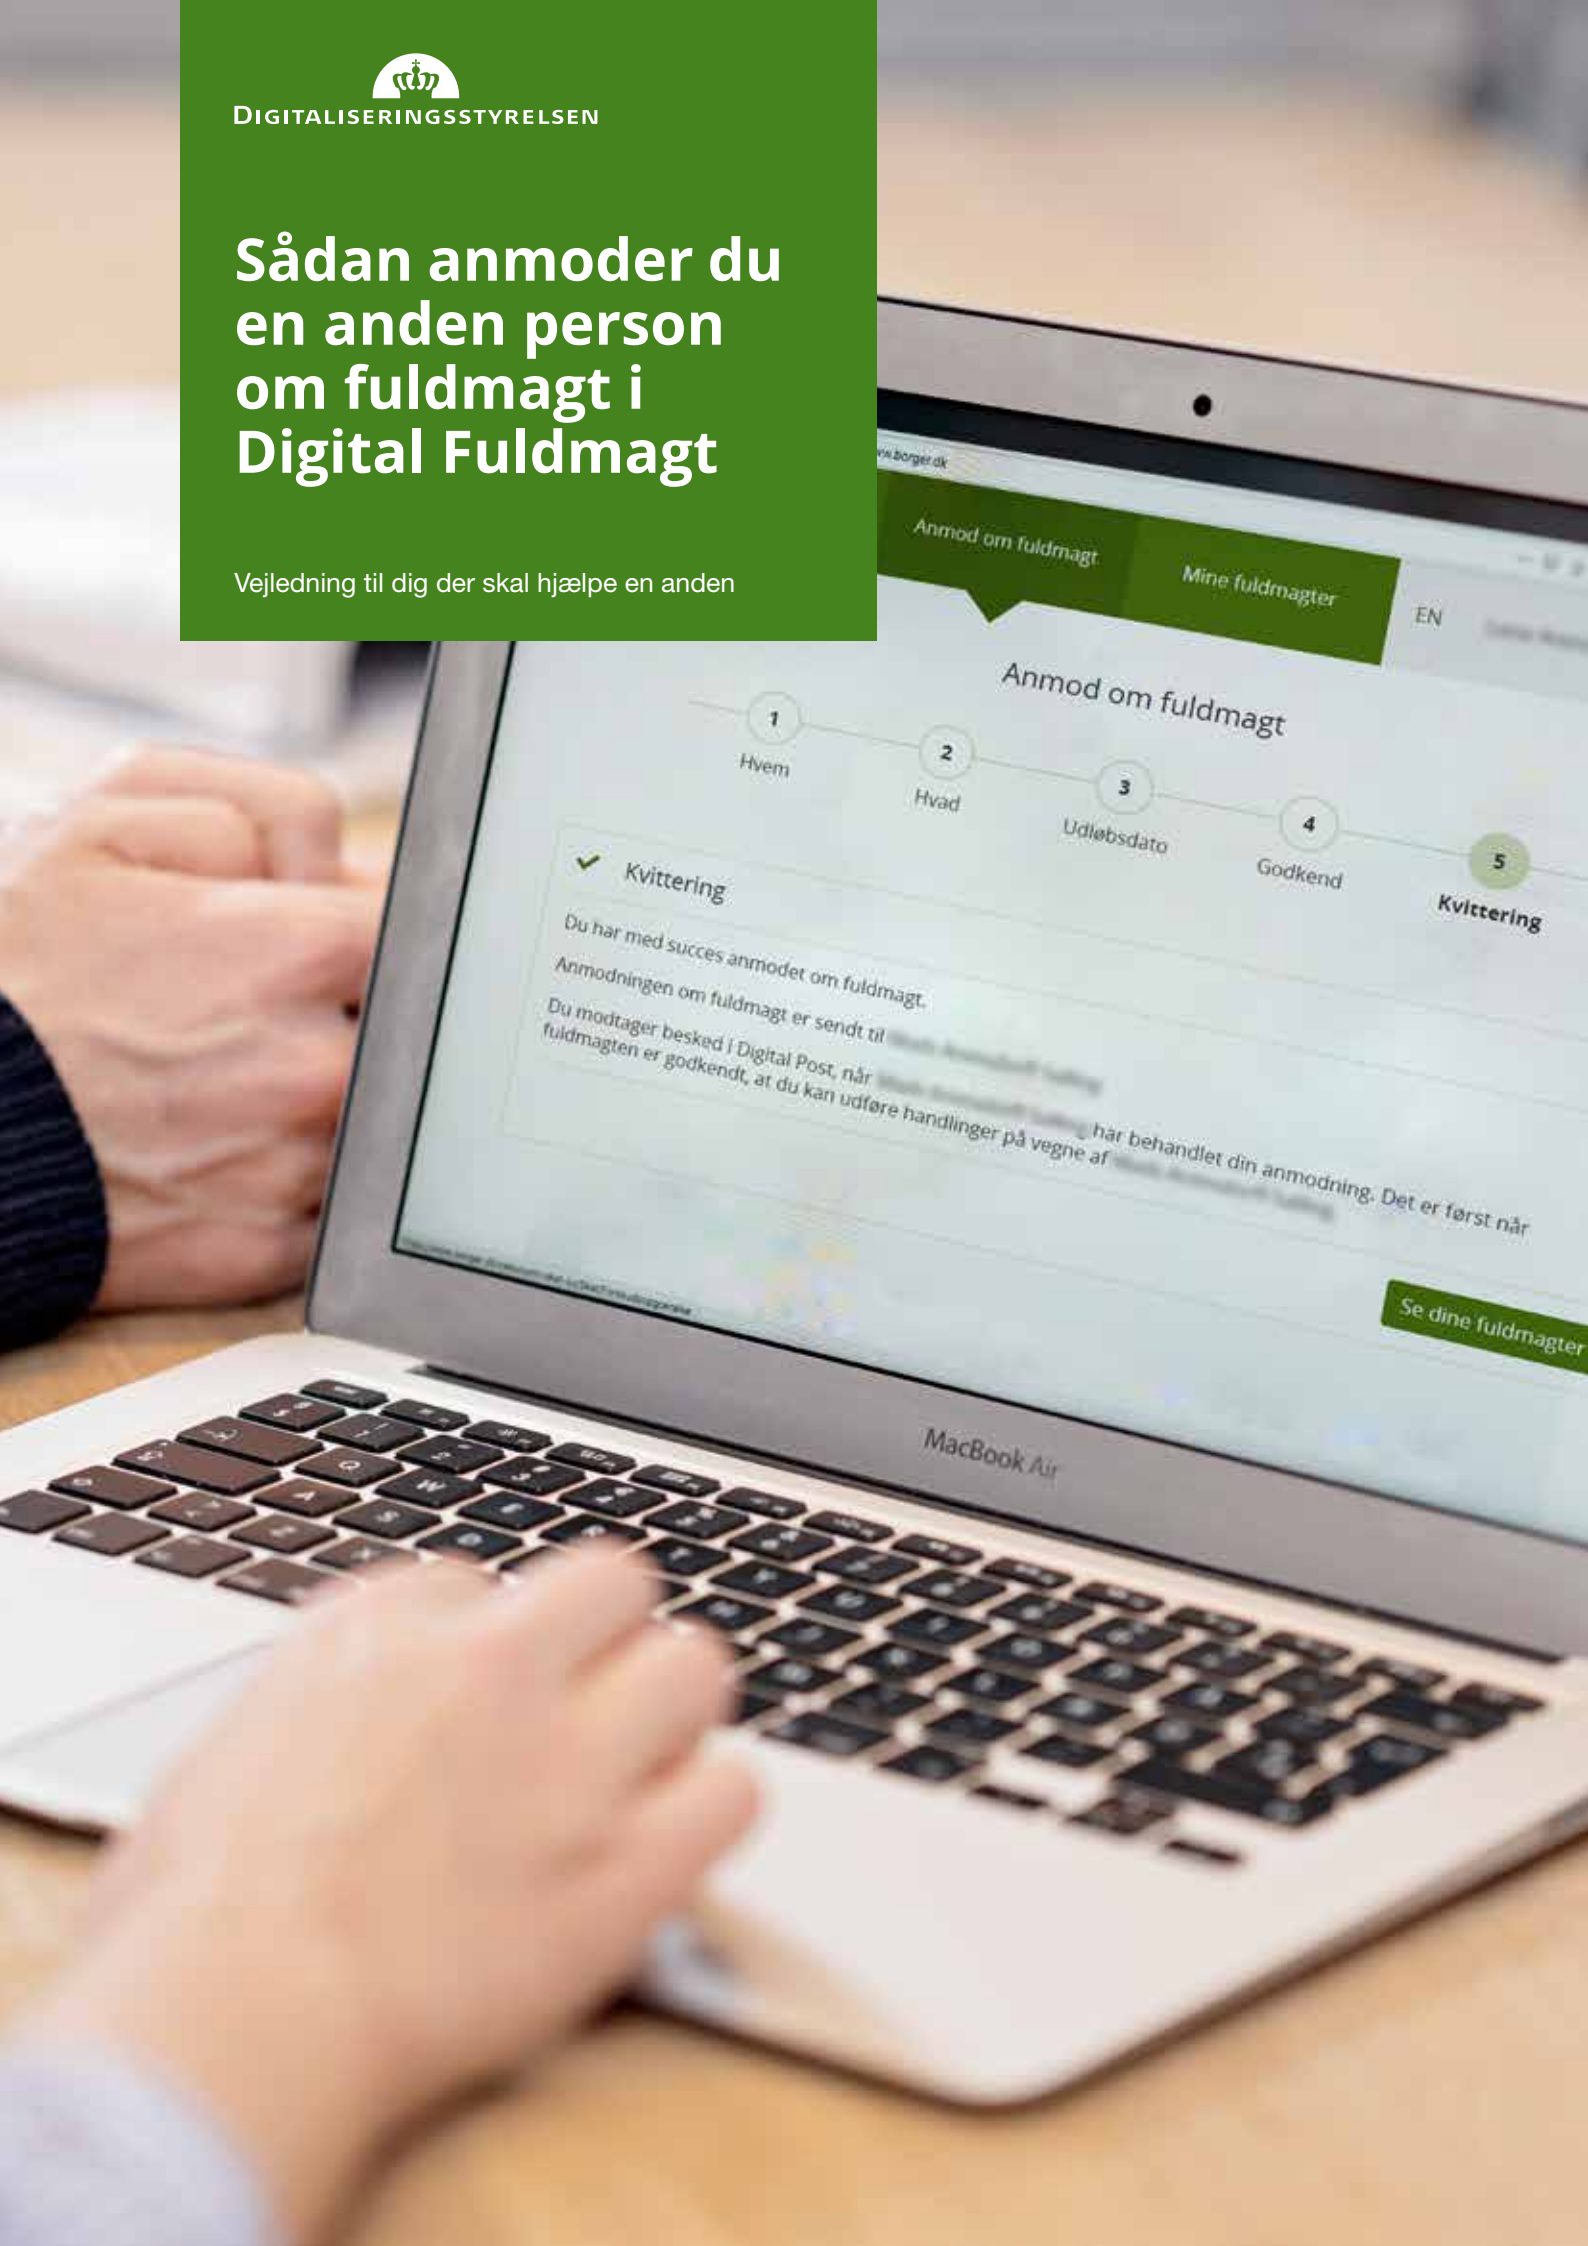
DIGITALISERINGSSTYRELSEN

Sådan anmoder du en anden person om fuldmagt i Digital Fuldmagt

Vejledning til dig der skal hjælpe en anden

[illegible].borger.dk

Anmod om fuldmagt

Mine fuldmagter

EN

Anmod om fuldmagt

1 Hvem

2 Hvad

3 Udløbsdato

4 Godkend

5 Kvittering

Kvittering

Du har med succes anmodet om fuldmagt.

Anmodningen om fuldmagt er sendt til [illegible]

Du modtager besked i Digital Post, når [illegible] har behandlet din anmodning. Det er først når fuldmagten er godkendt, at du kan udføre handlinger på vegne af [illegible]

Se dine fuldmagter

MacBook Air